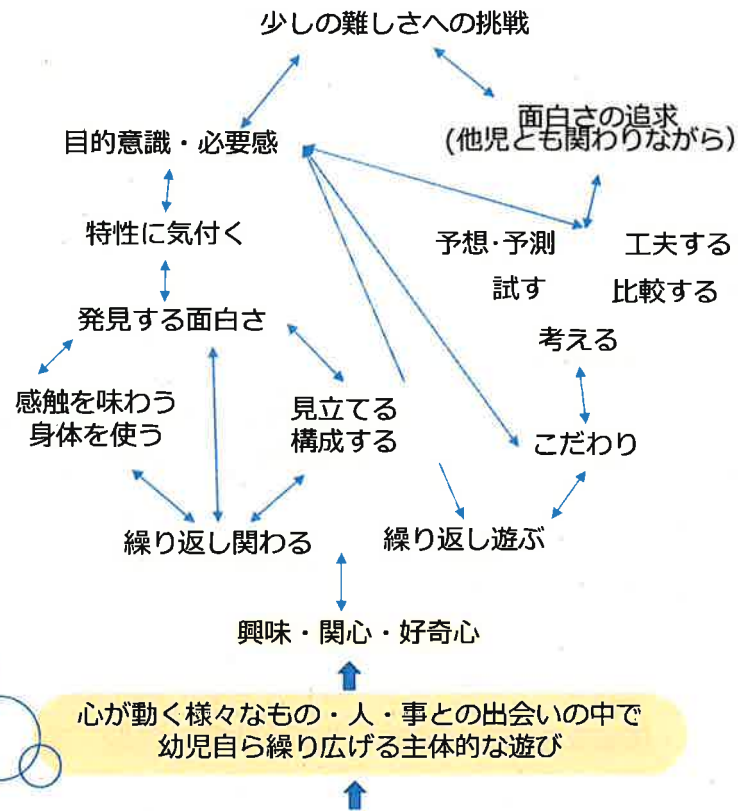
少しの難しさへの挑戦

面白さの追求
(他児とも関わりながら)

目的意識・必要感

特性に気付く

予想・予測

工夫する

試す

比較する

発見する面白さ

考える

感触を味わう
身体を使う

見立てる
構成する

こだわり

繰り返し関わる

繰り返し遊ぶ

興味・関心・好奇心

心が動く様々なもの・人・事との出会いの中で
幼児自ら繰り広げる主体的な遊び